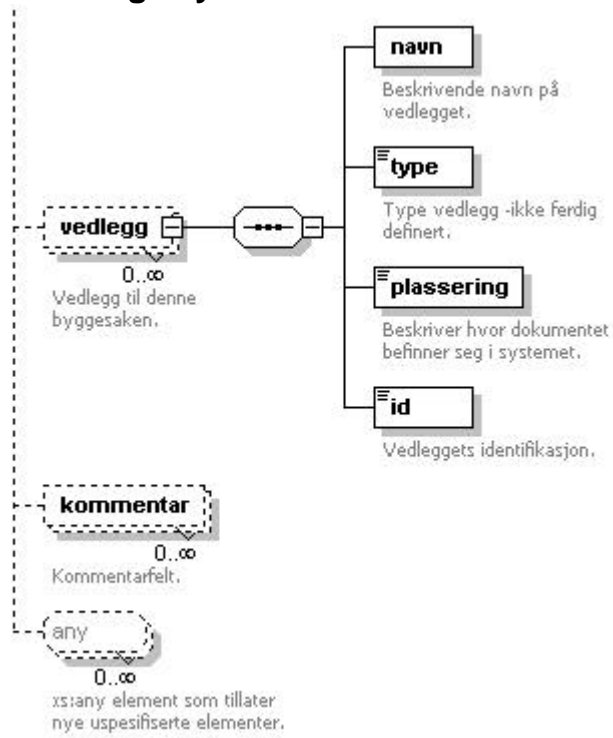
vedlegg

0..∞
Vedlegg til denne byggesaken.

navn
Beskrivende navn på vedlegget.

type
Type vedlegg -ikke ferdig definert.

plassering
Beskriver hvor dokumentet befinner seg i systemet.

id
Vedleggets identifikasjon.

kommentar
0..∞
Kommentarfelt.

any
0..∞
xs:any element som tillater nye uspesifiserte elementer.